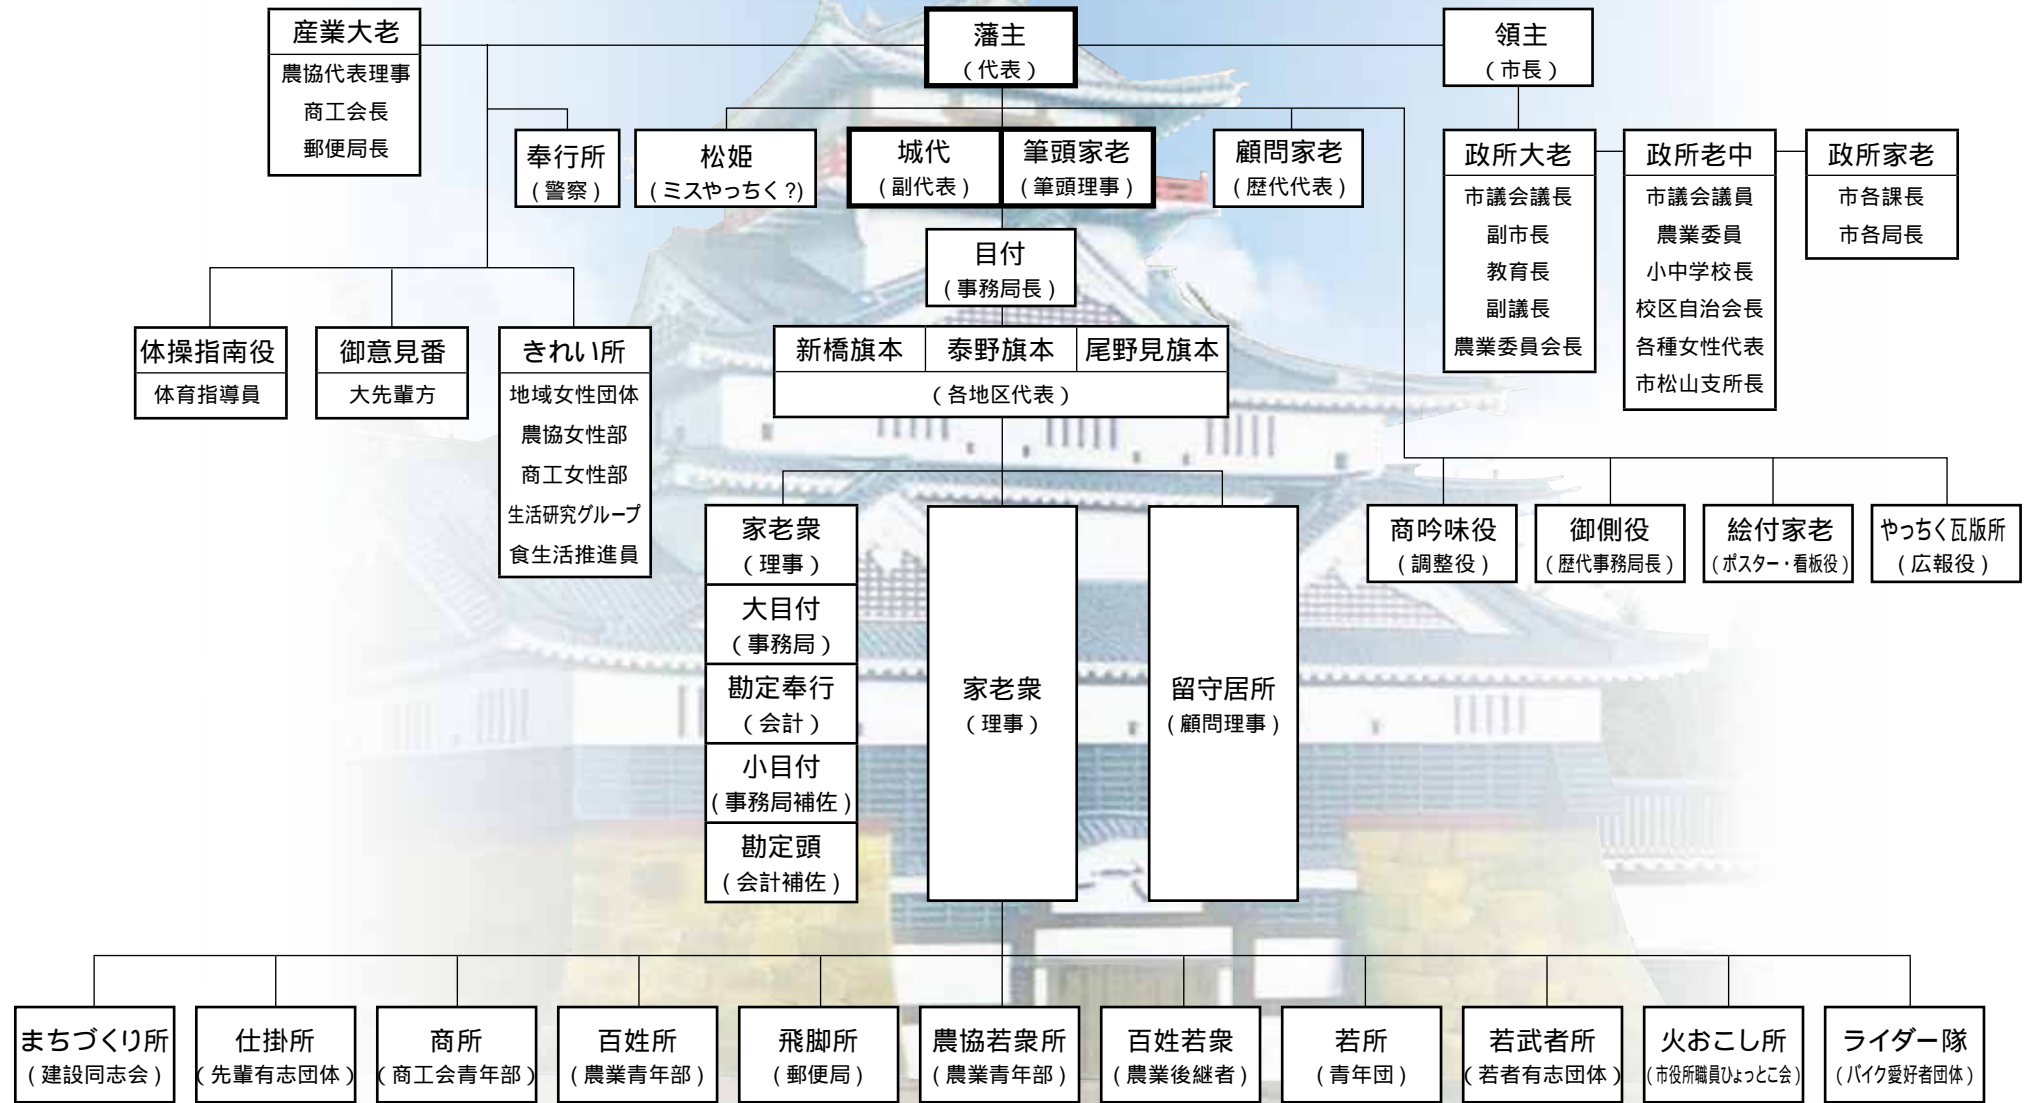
藩主
(代表)

産業大老
農協代表理事
商工会長
郵便局長

領主
(市長)

奉行所
(警察)

松姫
(ミスやっちく?)

城代
(副代表)

筆頭家老
(筆頭理事)

顧問家老
(歴代代表)

政所大老
市議会議長
副市長
教育長
副議長
農業委員会長

政所老中
市議会議員
農業委員
小中学校長
校区自治会長
各種女性代表
市松山支所長

政所家老
市各課長
市各局長

目付
(事務局長)

体操指南役
体育指導員

御意見番
大先輩方

きれい所
地域女性団体
農協女性部
商工女性部
生活研究グループ
食生活推進員

新橋旗本
泰野旗本
尾野見旗本
(各地区代表)

商吟味役
(調整役)

御側役
(歴代事務局長)

絵付家老
(ポスター・看板役)

やっちく瓦版所
(広報役)

家老衆
(理事)

大目付
(事務局)

勘定奉行
(会計)

小目付
(事務局補佐)

勘定頭
(会計補佐)

家老衆
(理事)

留守居所
(顧問理事)

まちづくり所
(建設同志会)

仕掛所
(先輩有志団体)

商所
(商工会青年部)

百姓所
(農業青年部)

飛脚所
(郵便局)

農協若衆所
(農業青年部)

百姓若衆
(農業後継者)

若所
(青年団)

若武者所
(若者有志団体)

火おこし所
(市役所職員ひょっとこ会)

ライダー隊
(バイク愛好者団体)